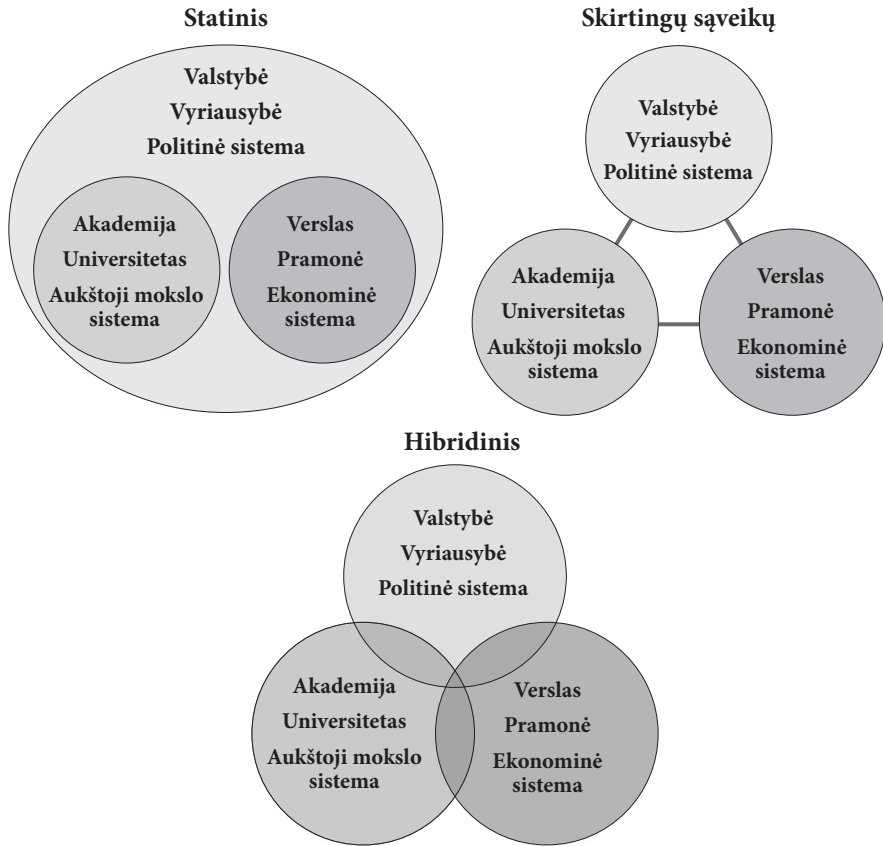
Statinis

Valstybė
Vyriausybė
Politinė sistema

Akademija
Universitetas
Aukštoji mokslo sistema

Verslas
Pramonė
Ekonominė sistema

Skirtingų sąveikų

Valstybė
Vyriausybė
Politinė sistema

Akademija
Universitetas
Aukštoji mokslo sistema

Verslas
Pramonė
Ekonominė sistema

Hibridinis

Valstybė
Vyriausybė
Politinė sistema

Akademija
Universitetas
Aukštoji mokslo sistema

Verslas
Pramonė
Ekonominė sistema